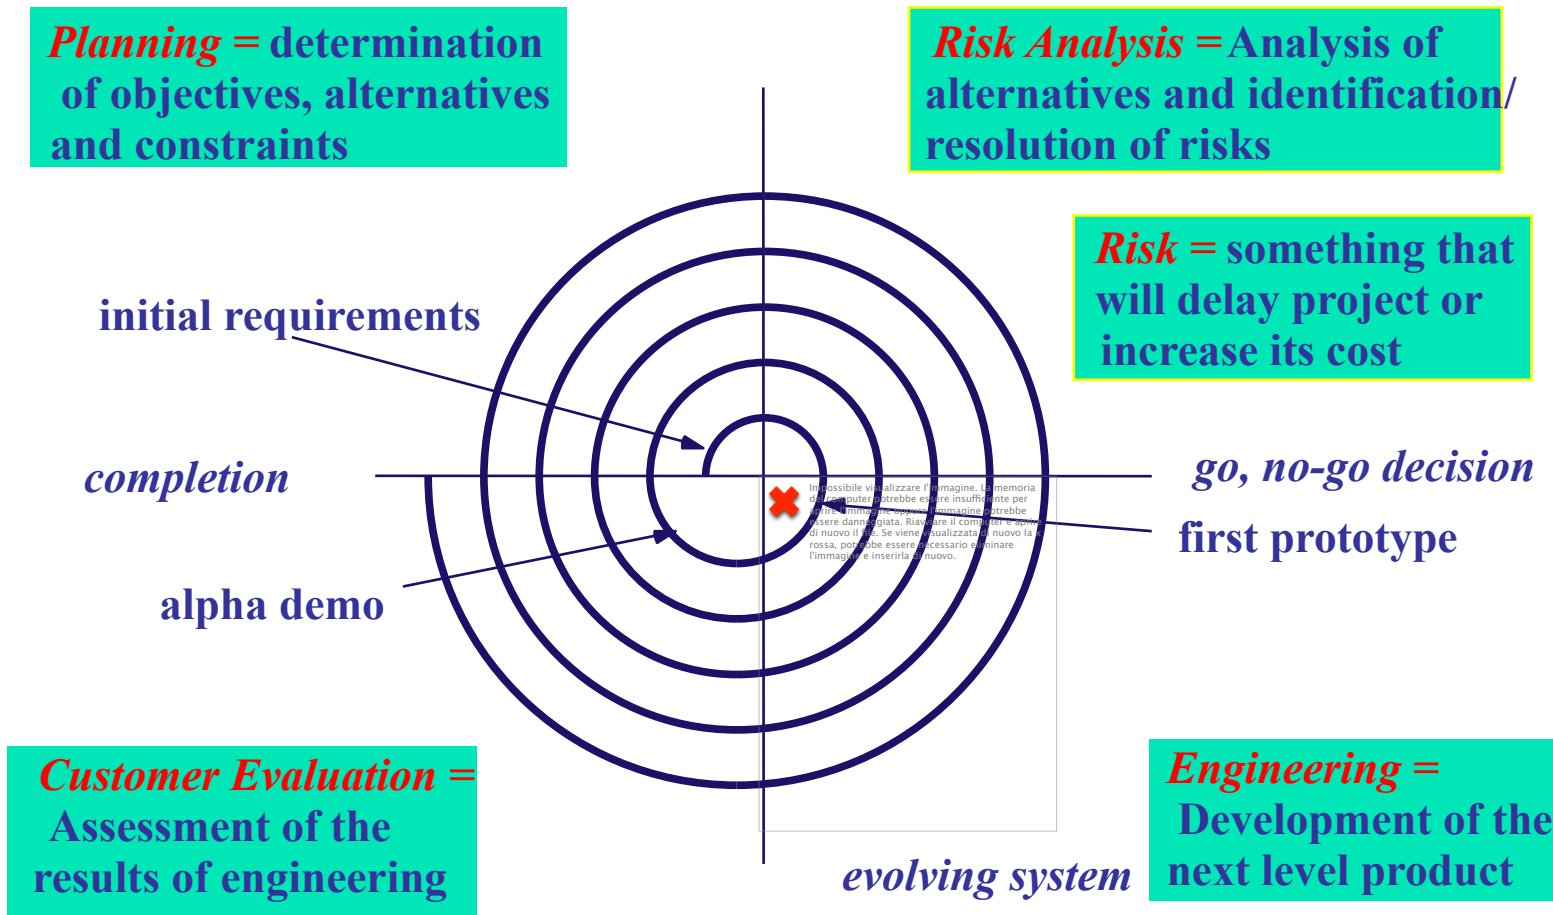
Planning = determination of objectives, alternatives and constraints

Risk Analysis = Analysis of alternatives and identification/ resolution of risks

Risk = something that will delay project or increase its cost

initial requirements

completion

go, no-go decision

Impossibile visualizzare l'immagine. La memoria del computer potrebbe essere insufficiente per aprire l'immagine oppure l'immagine potrebbe essere danneggiata. Riavviare il computer e aprire di nuovo il file. Se viene visualizzata di nuovo la x rossa, potrebbe essere necessario eliminare l'immagine e inserirla di nuovo.

first prototype

alpha demo

Customer Evaluation = Assessment of the results of engineering

evolving system

Engineering = Development of the next level product